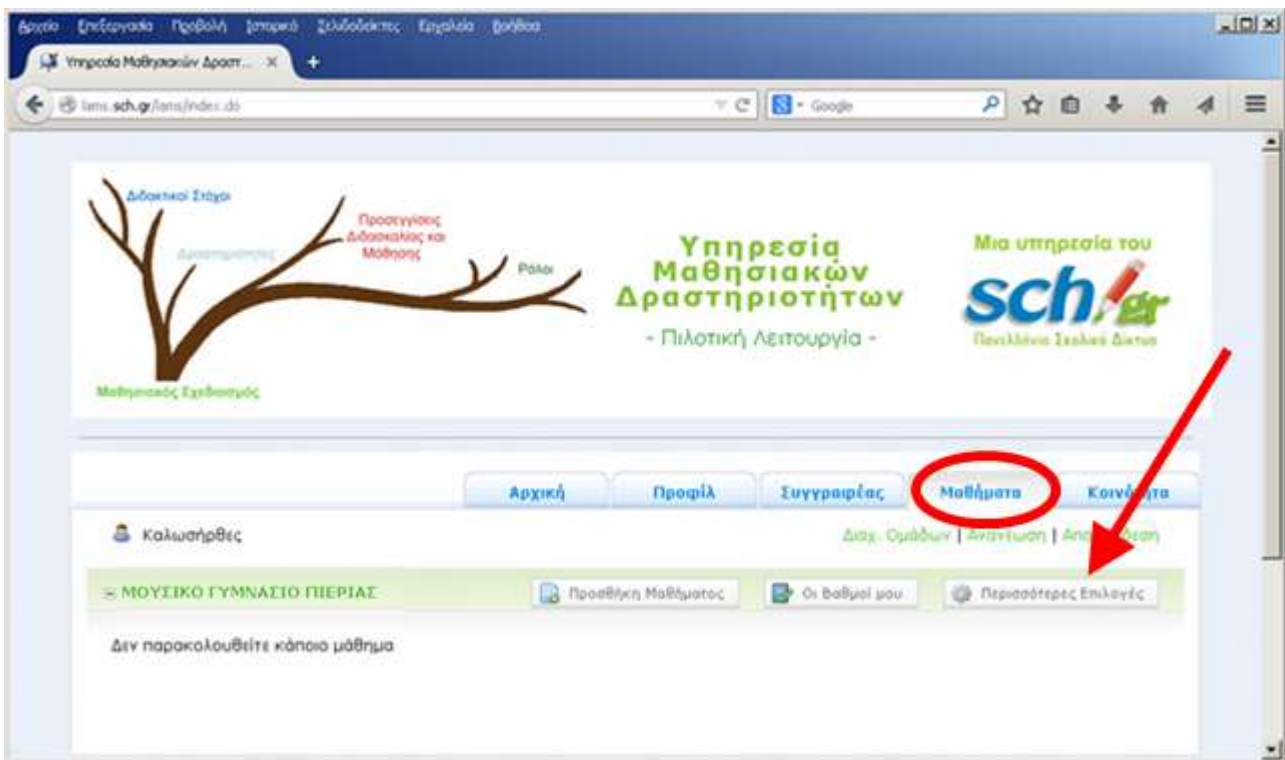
Αρχείο Επεξεργασία Προβολή Ιστορικό Σελιδοδείκτες Εργαλεία Βοήθεια

Υπηρεσία Μαθησιακών Δραστ... ×

lams.sch.gr/lams/index.do

Google

Διδακτικοί Στόχοι

Δραστηριότητες

Προσεγγίσεις Διδασκαλίας και Μάθησης

Ρόλοι

Μαθησιακός Σχεδιασμός

Υπηρεσία Μαθησιακών Δραστηριοτήτων

- Πιλοτική Λειτουργία -

Μια υπηρεσία του

sch.gr

Πανελλήνιο Σχολικό Δίκτυο

Αρχική | Προφίλ | Συγγραφέας | Μαθήματα | Κοινό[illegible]τα

Καλωσήρθες

Διαχ. Ομάδων | Ανανέωση | Απο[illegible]ση

ΜΟΥΣΙΚΟ ΓΥΜΝΑΣΙΟ ΠΙΕΡΙΑΣ

Προσθήκη Μαθήματος

Οι Βαθμοί μου

Περισσότερες Επιλογές

Δεν παρακολουθείτε κάποιο μάθημα